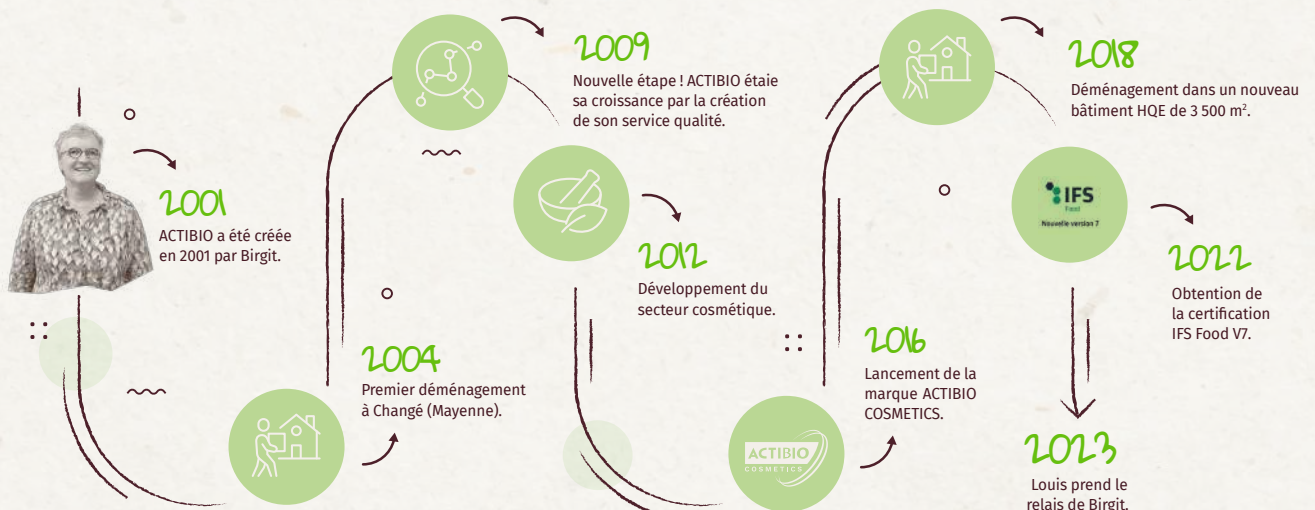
2001

ACTIBIO a été créée en 2001 par Birgit.

2004

Premier déménagement à Changé (Mayenne).

2009

Nouvelle étape ! ACTIBIO étaie sa croissance par la création de son service qualité.

2012

Développement du secteur cosmétique.

ACTIBIO COSMETICS

2016

Lancement de la marque ACTIBIO COSMETICS.

2018

Déménagement dans un nouveau bâtiment HQE de 3 500 m².

IFS Food Nouvelle version 7

2022

Obtention de la certification IFS Food V7.

2023

Louis prend le relais de Birgit.